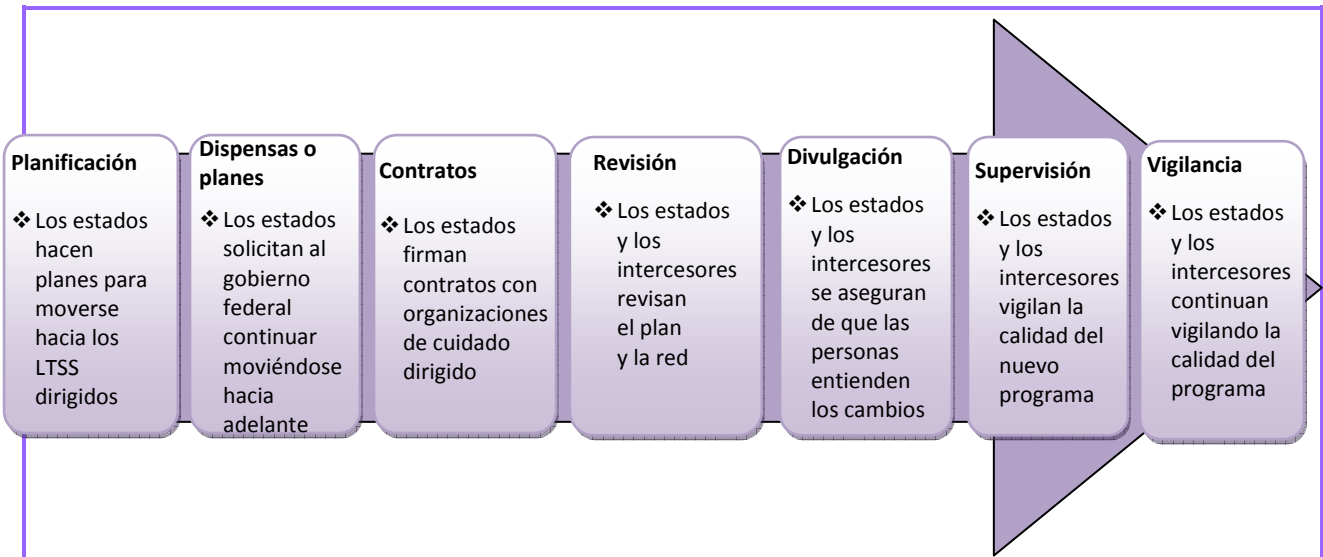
Planificación

❖ Los estados hacen planes para moverse hacia los LTSS dirigidos

Dispensas o planes

❖ Los estados solicitan al gobierno federal continuar moviéndose hacia adelante

Contratos

❖ Los estados firman contratos con organizaciones de cuidado dirigido

Revisión

❖ Los estados y los intercesores revisan el plan y la red

Divulgación

❖ Los estados y los intercesores se aseguran de que las personas entienden los cambios

Supervisión

❖ Los estados y los intercesores vigilan la calidad del nuevo programa

Vigilancia

❖ Los estados y los intercesores continuan vigilando la calidad del programa